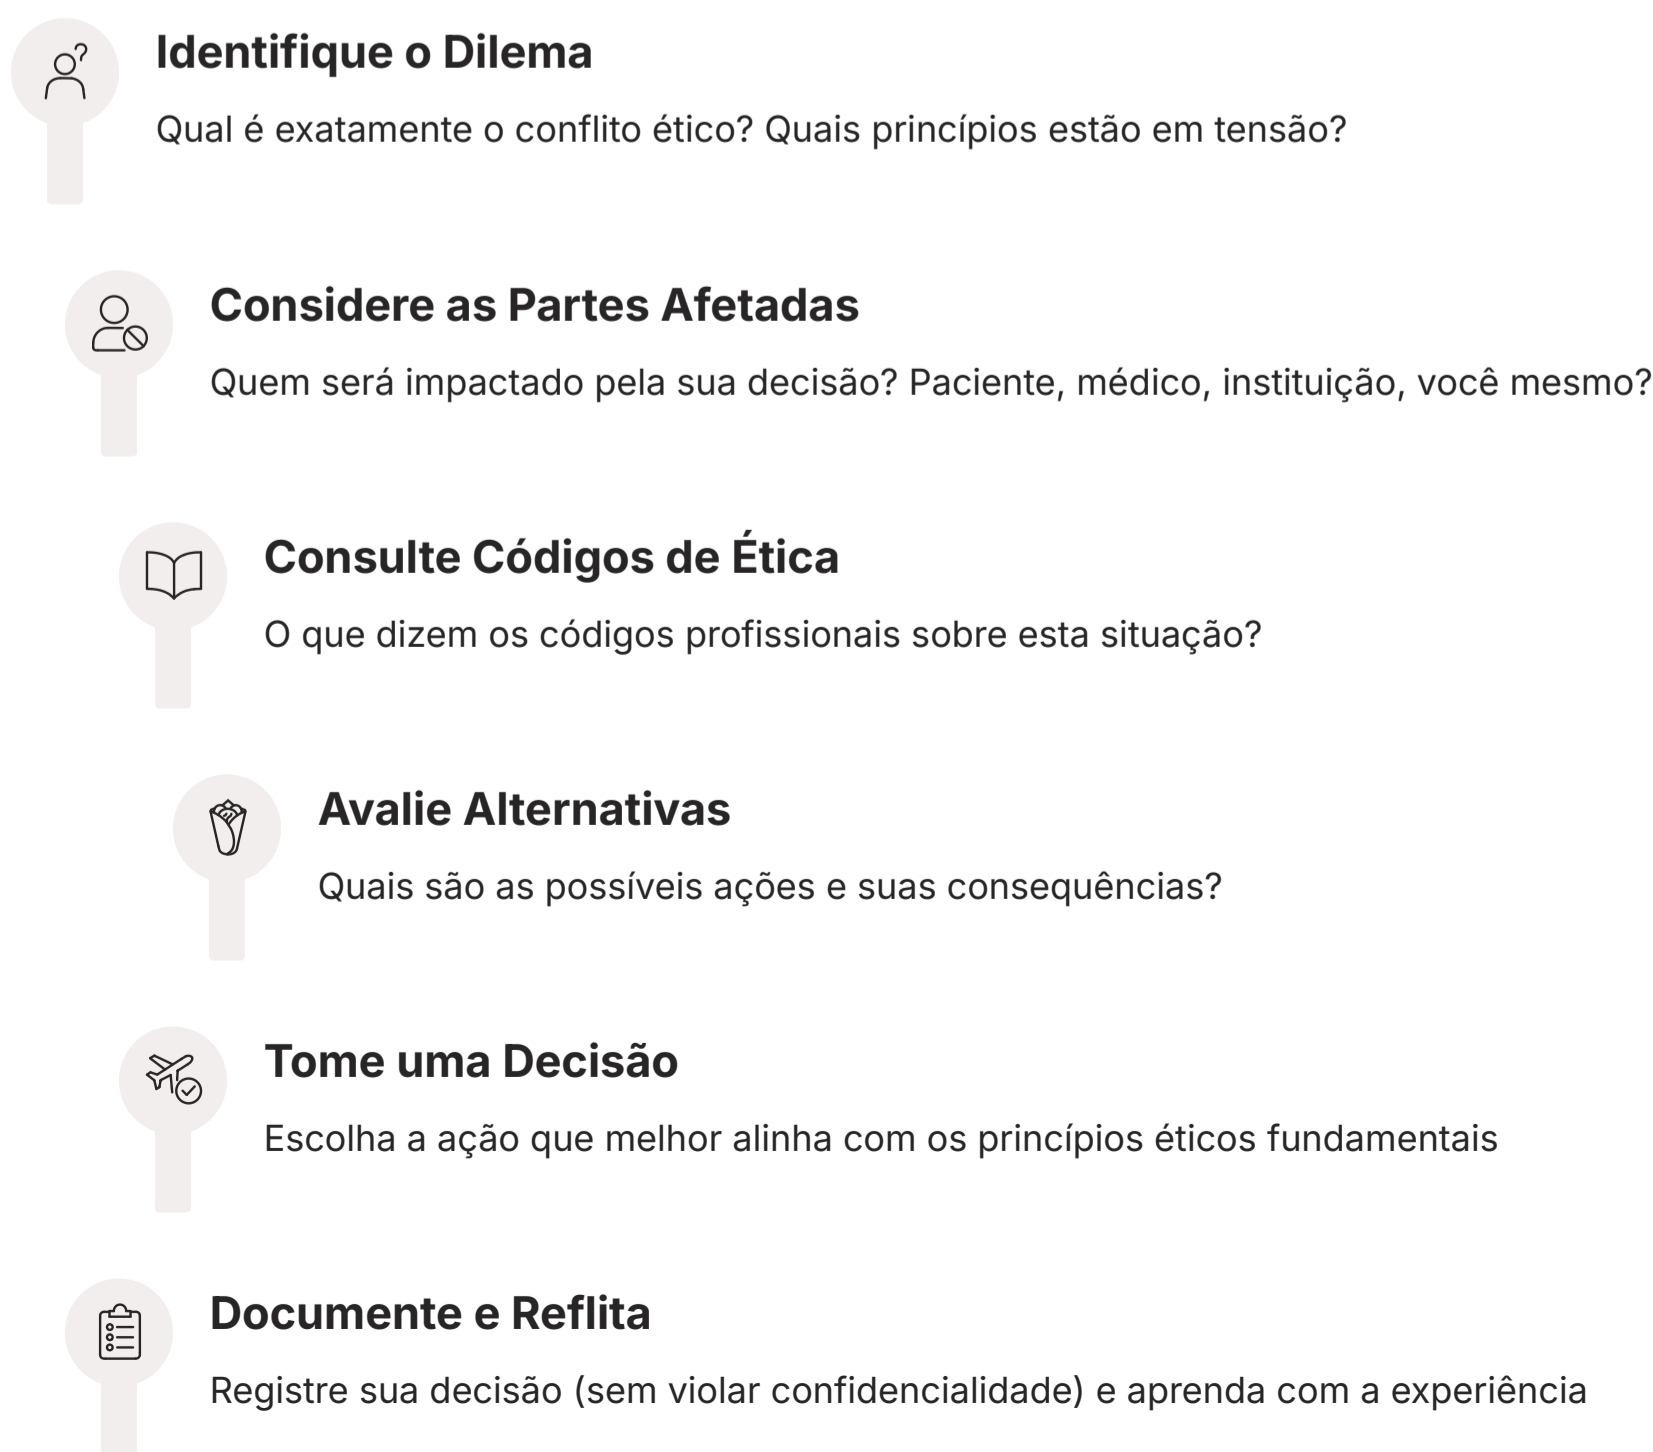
Identifique o Dilema

Qual é exatamente o conflito ético? Quais princípios estão em tensão?

Considere as Partes Afetadas

Quem será impactado pela sua decisão? Paciente, médico, instituição, você mesmo?

Consulte Códigos de Ética

O que dizem os códigos profissionais sobre esta situação?

Avalie Alternativas

Quais são as possíveis ações e suas consequências?

Tome uma Decisão

Escolha a ação que melhor alinha com os princípios éticos fundamentais

Documente e Reflita

Registre sua decisão (sem violar confidencialidade) e aprenda com a experiência